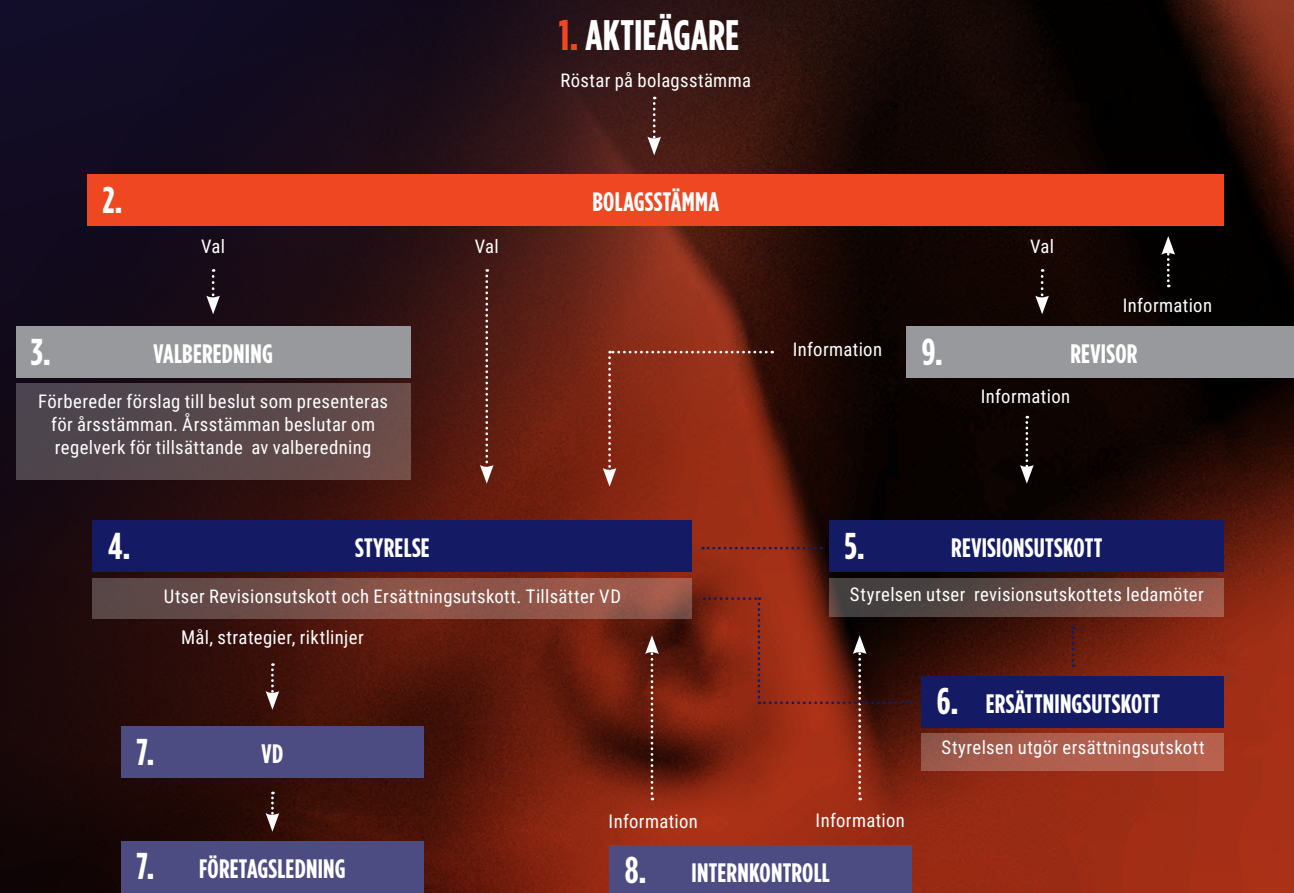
1. AKTIEÄGARE

Röstar på bolagsstämma

2. BOLAGSSTÄMMA

Val

Val

Val

Information

3. VALBEREDNING

Förbereder förslag till beslut som presenteras för årsstämman. Årsstämman beslutar om regelverk för tillsättande av valberedning

Information

9. REVISOR

Information

4. STYRELSE

Utser Revisionsutskott och Ersättningsutskott. Tillsätter VD

5. REVISIONSUTSKOTT

Styrelsen utser revisionsutskottets ledamöter

Mål, strategier, riktlinjer

6. ERSÄTTNINGSUTSKOTT

Styrelsen utgör ersättningsutskott

7. VD

Information

Information

7. FÖRETAGSLEDNING

8. INTERNKONTROLL